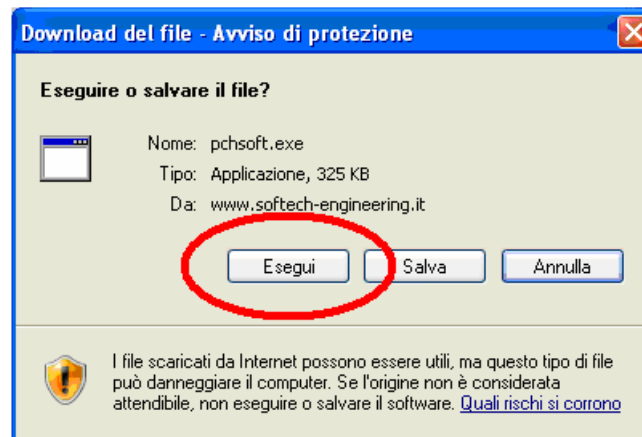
Download del file - Avviso di protezione

Eseguire o salvare il file?

Nome: pchsoft.exe
Tipo: Applicazione, 325 KB
Da: www.softech-engineering.it

Esegui
Salva
Annulla

I file scaricati da Internet possono essere utili, ma questo tipo di file può danneggiare il computer. Se l'origine non è considerata attendibile, non eseguire o salvare il software. Quali rischi si corrono